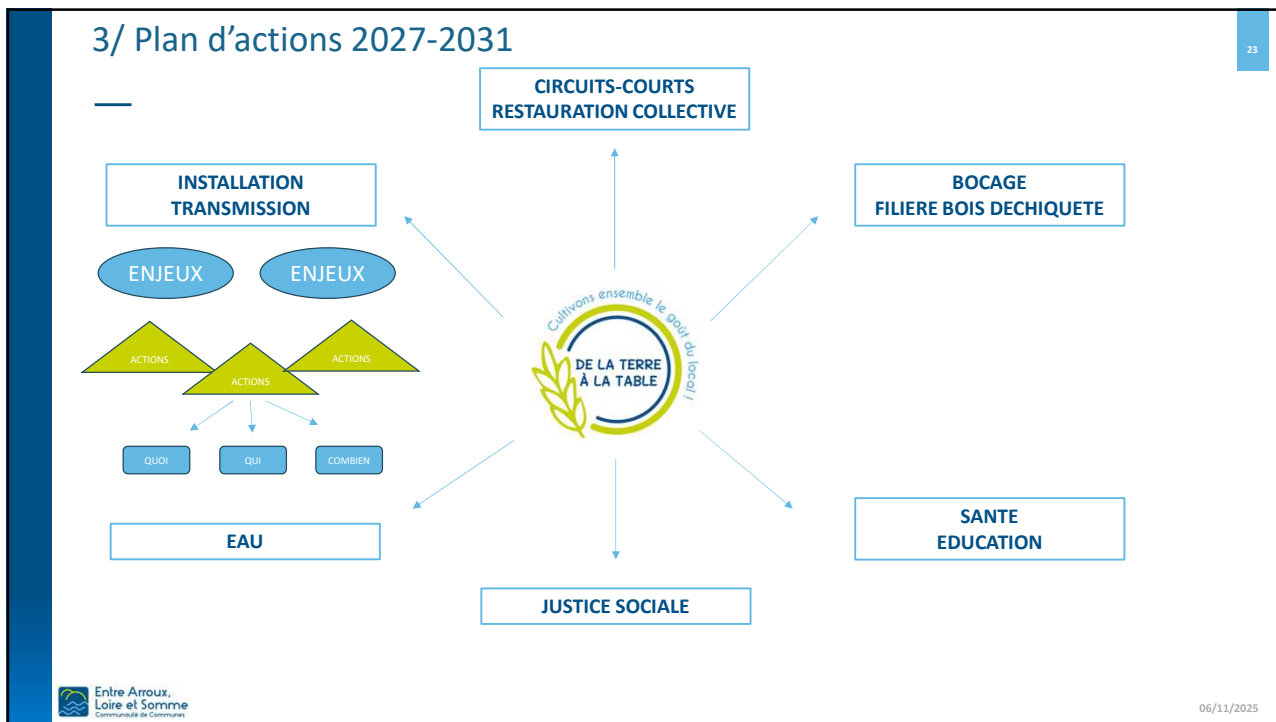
3/ Plan d'actions 2027-2031

23

CIRCUITS-COURTS
RESTAURATION COLLECTIVE

INSTALLATION
TRANSMISSION

BOCAGE
FILIERE BOIS DECHIQUETE

ENJEUX

ENJEUX

ACTIONS

ACTIONS

ACTIONS

QUOI

QUI

COMBIEN

Cultivons ensemble le goût du local !

DE LA TERRE
À LA TABLE

EAU

SANTE
EDUCATION

JUSTICE SOCIALE

Entre Arroux,
Loire et Somme
Communauté de Communes

06/11/2025